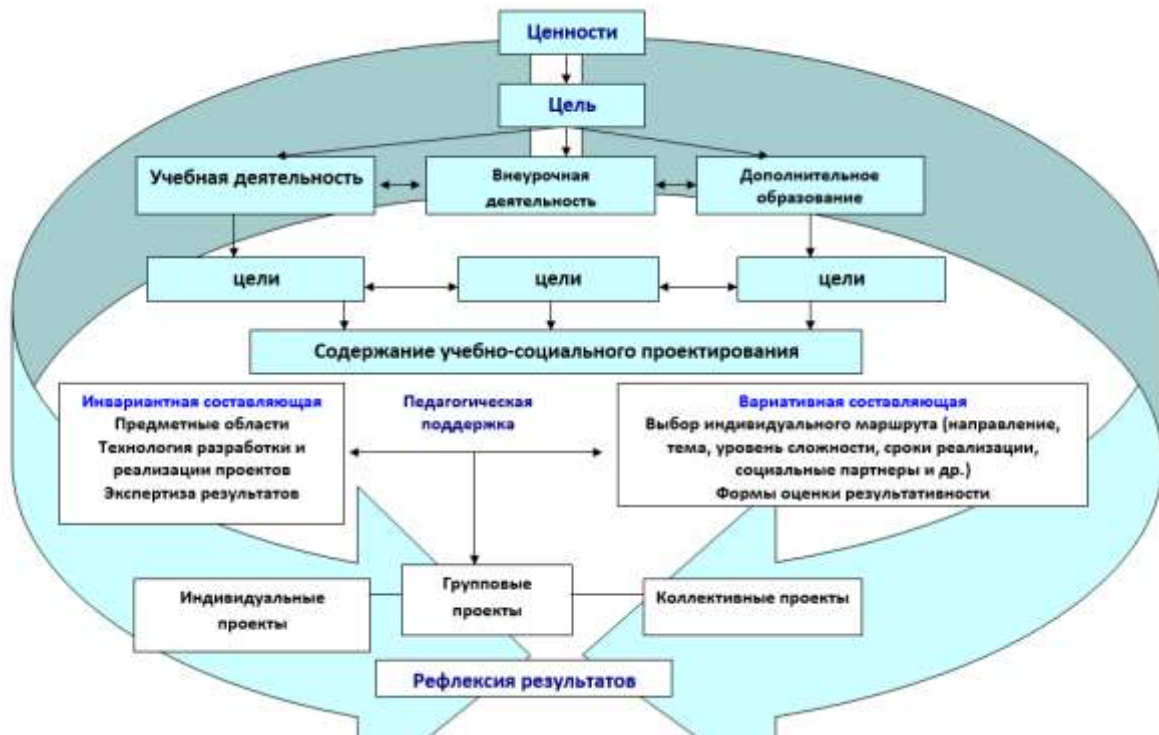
Ценности

Цель

Учебная деятельность

Внеурочная деятельность

Дополнительное образование

цели

цели

цели

Содержание учебно-социального проектирования

Инвариантная составляющая
Предметные области
Технология разработки и реализации проектов
Экспертиза результатов

Педагогическая поддержка

Вариативная составляющая
Выбор индивидуального маршрута (направление, тема, уровень сложности, сроки реализации, социальные партнеры и др.)
Формы оценки результативности

Индивидуальные проекты

Групповые проекты

Коллективные проекты

Рефлексия результатов